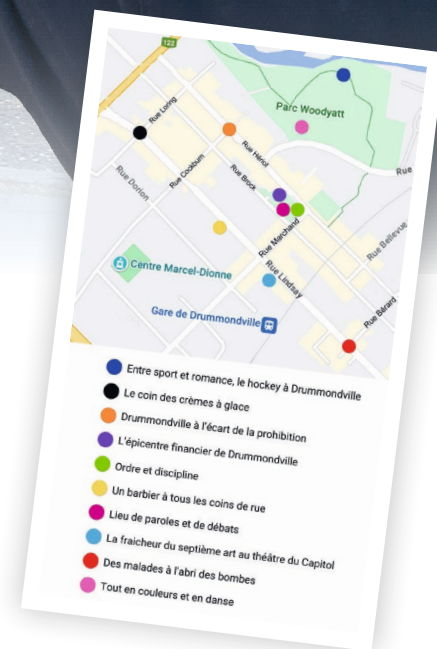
122
Parc Woodyatt
Rue Loring
Rue Hériot
Rue Cockburn
Rue Brock
Rue
Rue Dorion
Rue Marchand
Rue Bellevue
Centre Marcel-Dionne
Rue Lindsay
Gare de Drummondville
Rue Bérard

Entre sport et romance, le hockey à Drummondville
Le coin des crèmes à glace
Drummondville à l'écart de la prohibition
L'épicentre financier de Drummondville
Ordre et discipline
Un barbier à tous les coins de rue
Lieu de paroles et de débats
La fraicheur du septième art au théâtre du Capitol
Des malades à l'abri des bombes
Tout en couleurs et en danse